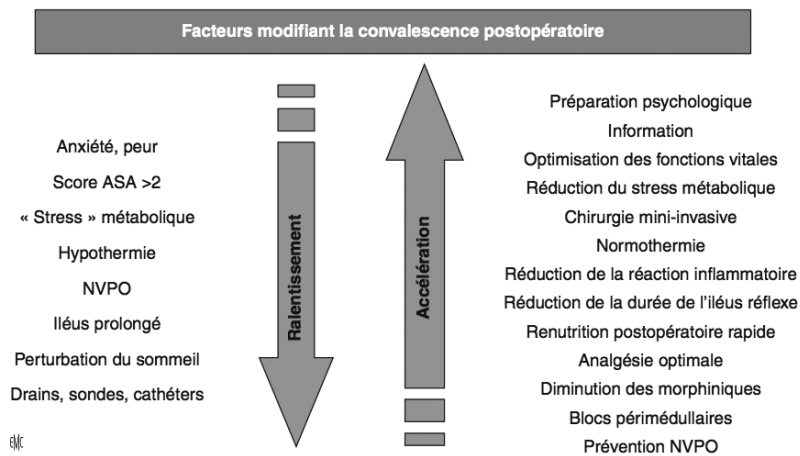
Facteurs modifiant la convalescence postopératoire

Anxiété, peur
Score ASA >2
« Stress » métabolique
Hypothermie
NVPO
Iléus prolongé
Perturbation du sommeil
Drains, sondes, cathéters

Ralentissement

Accélération

Préparation psychologique
Information
Optimisation des fonctions vitales
Réduction du stress métabolique
Chirurgie mini-invasive
Normothermie
Réduction de la réaction inflammatoire
Réduction de la durée de l'iléus réflexe
Renutrition postopératoire rapide
Analgésie optimale
Diminution des morphiniques
Blocs périmédullaires
Prévention NVPO

EMC